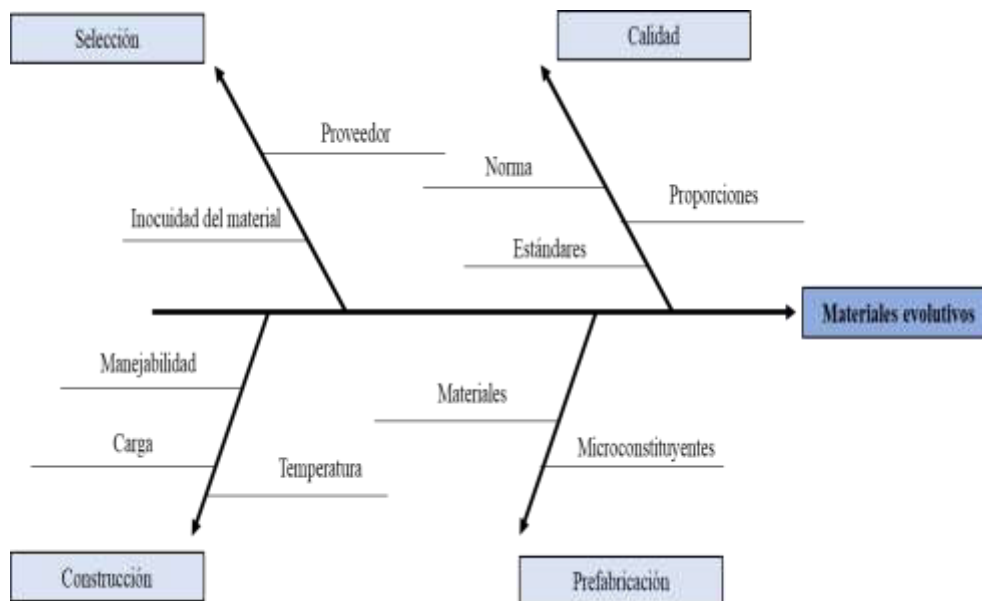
Selección

Calidad

Proveedor

Norma

Proporciones

Inocuidad del material

Estándares

Materiales evolutivos

Manejabilidad

Materiales

Carga

Microconstituyentes

Temperatura

Construcción

Prefabricación